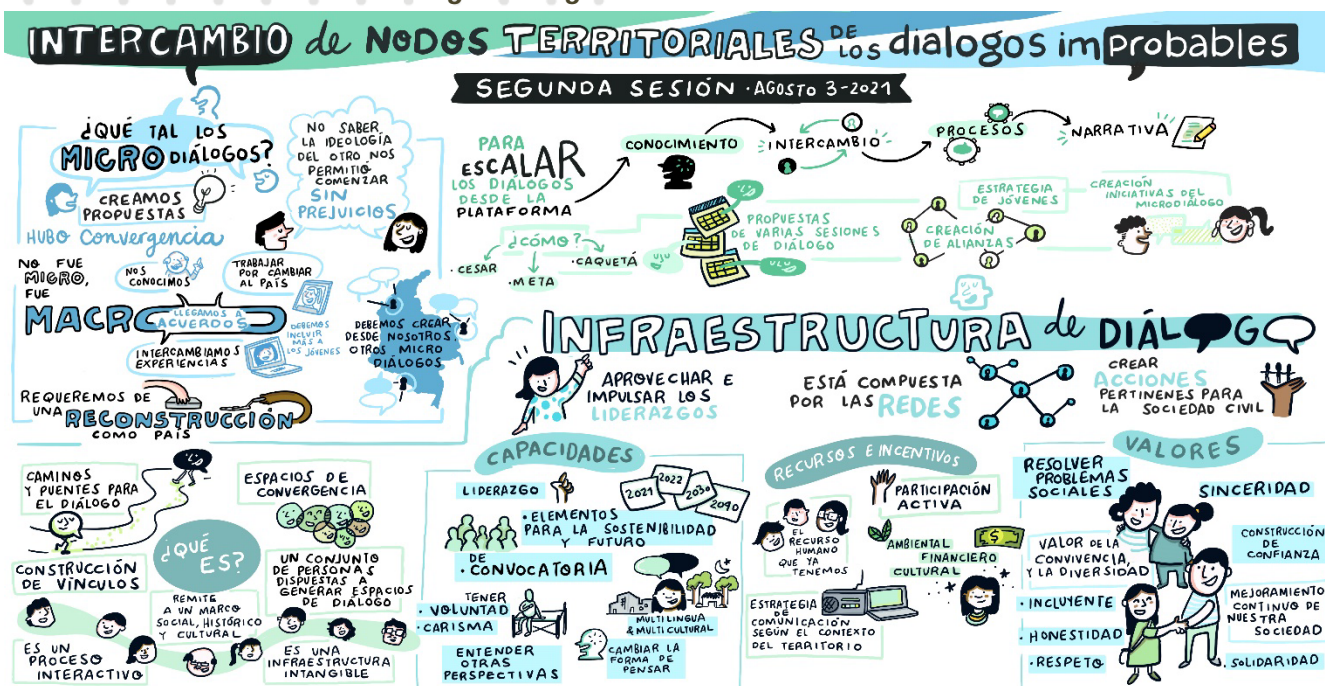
INTERCAMBIO de NODOS TERRITORIALES de los dialogos improbables

SEGUNDA SESIÓN · AGOSTO 3-2021

¿QUÉ TAL LOS MICRO DIÁLOGOS?

CREAMOS PROPUESTAS

HUBO Convergencia

NO SABER LA IDEOLOGÍA DEL OTRO NOS PERMITIÓ COMENZAR SIN PREJUICIOS

NO FUE MICRO, FUE MACRO

NOS CONOCIMOS

TRABAJAR POR CAMBIAR AL PAÍS

LLEGAMOS A ACUERDOS

DEBEMOS INCLUIR MÁS A LOS JÓVENES

INTERCAMBIAMOS EXPERIENCIAS

DEBEMOS CREAR DESDE NOSOTROS OTROS MICRO DIÁLOGOS

REQUEREMOS DE UNA RECONSTRUCCIÓN COMO PAÍS

PARA ESCALAR LOS DIÁLOGOS DESDE LA PLATAFORMA

CONOCIMIENTO

INTERCAMBIO

PROCESOS

NARRATIVA

¿CÓMO?

· CESAR

· META

· CAQUETÁ

PROPUESTAS DE VARIAS SESIONES DE DIÁLOGO

ESTRATEGIA DE JÓVENES

CREACIÓN DE ALIANZAS

CREACIÓN INICIATIVAS DEL MICRODIÁLOGO

INFRAESTRUCTURA de DIÁLOGO

APROVECHAR E IMPULSAR LOS LIDERAZGOS

ESTÁ COMPUESTA POR LAS REDES

CREAR ACCIONES PERTINENES PARA LA SOCIEDAD CIVIL

CAMINOS Y PUENTES PARA EL DIÁLOGO

ESPACIOS DE CONVERGENCIA

¿QUÉ ES?

CONSTRUCCIÓN DE VÍNCULOS

UN CONJUNTO DE PERSONAS DISPUESTAS A GENERAR ESPACIOS DE DIÁLOGO

REMITE A UN MARCO SOCIAL, HISTÓRICO Y CULTURAL

ES UN PROCESO INTERACTIVO

ES UNA INFRAESTRUCTURA INTANGIBLE

CAPACIDADES

LIDERAZGO

2021 2022 2030 2090

· ELEMENTOS PARA LA SOSTENIBILIDAD Y FUTURO

DE · CONVOCATORIA

TENER · VOLUNTAD · CARISMA

MULTILINGUA & MULTICULTURAL

ENTENDER OTRAS PERSPECTIVAS

CAMBIAR LA FORMA DE PENSAR

RECURSOS E INCENTIVOS

PARTICIPACIÓN ACTIVA

EL RECURSO HUMANO QUE YA TENEMOS

AMBIENTAL

FINANCIERO

CULTURAL

ESTRATEGIA DE COMUNICACIÓN SEGÚN EL CONTEXTO DEL TERRITORIO

VALORES

RESOLVER PROBLEMAS SOCIALES

SINCERIDAD

VALOR DE LA CONVIVENCIA, Y LA DIVERSIDAD

CONSTRUCCIÓN DE CONFIANZA

· INCLUYENTE

· HONESTIDAD

· RESPETO

MEJORAMIENTO CONTINUO DE NUESTRA SOCIEDAD

· SOLIDARIDAD